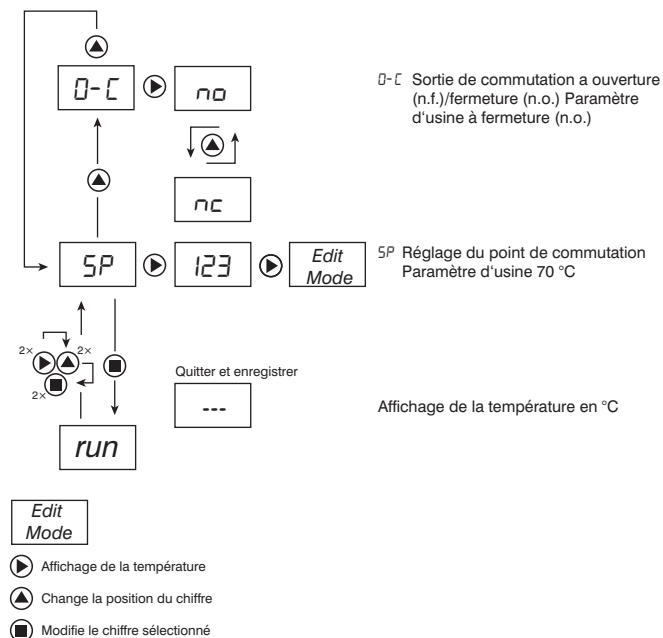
O-C no

nc

SP 123 Edit Mode

2× 2× 2×

run

Quitter et enregistrer

---

O-C Sortie de commutation a ouverture (n.f.)/fermeture (n.o.) Paramètre d'usine à fermeture (n.o.)

SP Réglage du point de commutation Paramètre d'usine 70 °C

Affichage de la température en °C

Edit Mode

Affichage de la température

Change la position du chiffre

Modifie le chiffre sélectionné